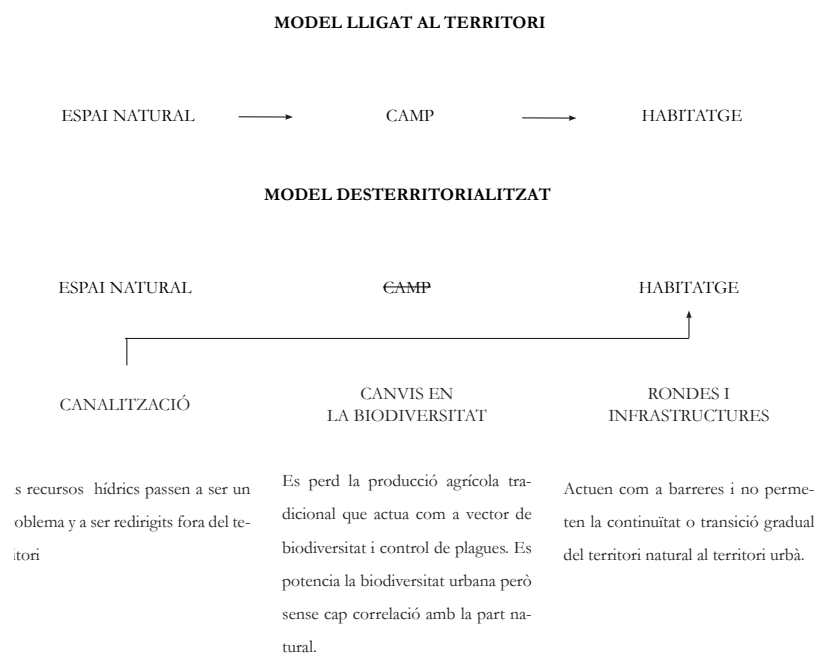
MODEL LLIGAT AL TERRITORI

ESPAI NATURAL → CAMP → HABITATGE

MODEL DESTERRITORIALITZAT

ESPAI NATURAL

~~CAMP~~

HABITATGE

CANALITZACIÓ

CANVIS EN LA BIODIVERSITAT

RONDES I INFRASTRUCTURES

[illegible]s recursos hídrics passen a ser un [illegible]oblema y a ser redirigits fora del te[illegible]itori

Es perd la producció agrícola tradicional que actua com a vector de biodiversitat i control de plagues. Es potencia la biodiversitat urbana però sense cap correlació amb la part natural.

Actuen com a barreres i no permeten la continuïtat o transició gradual del territori natural al territori urbà.